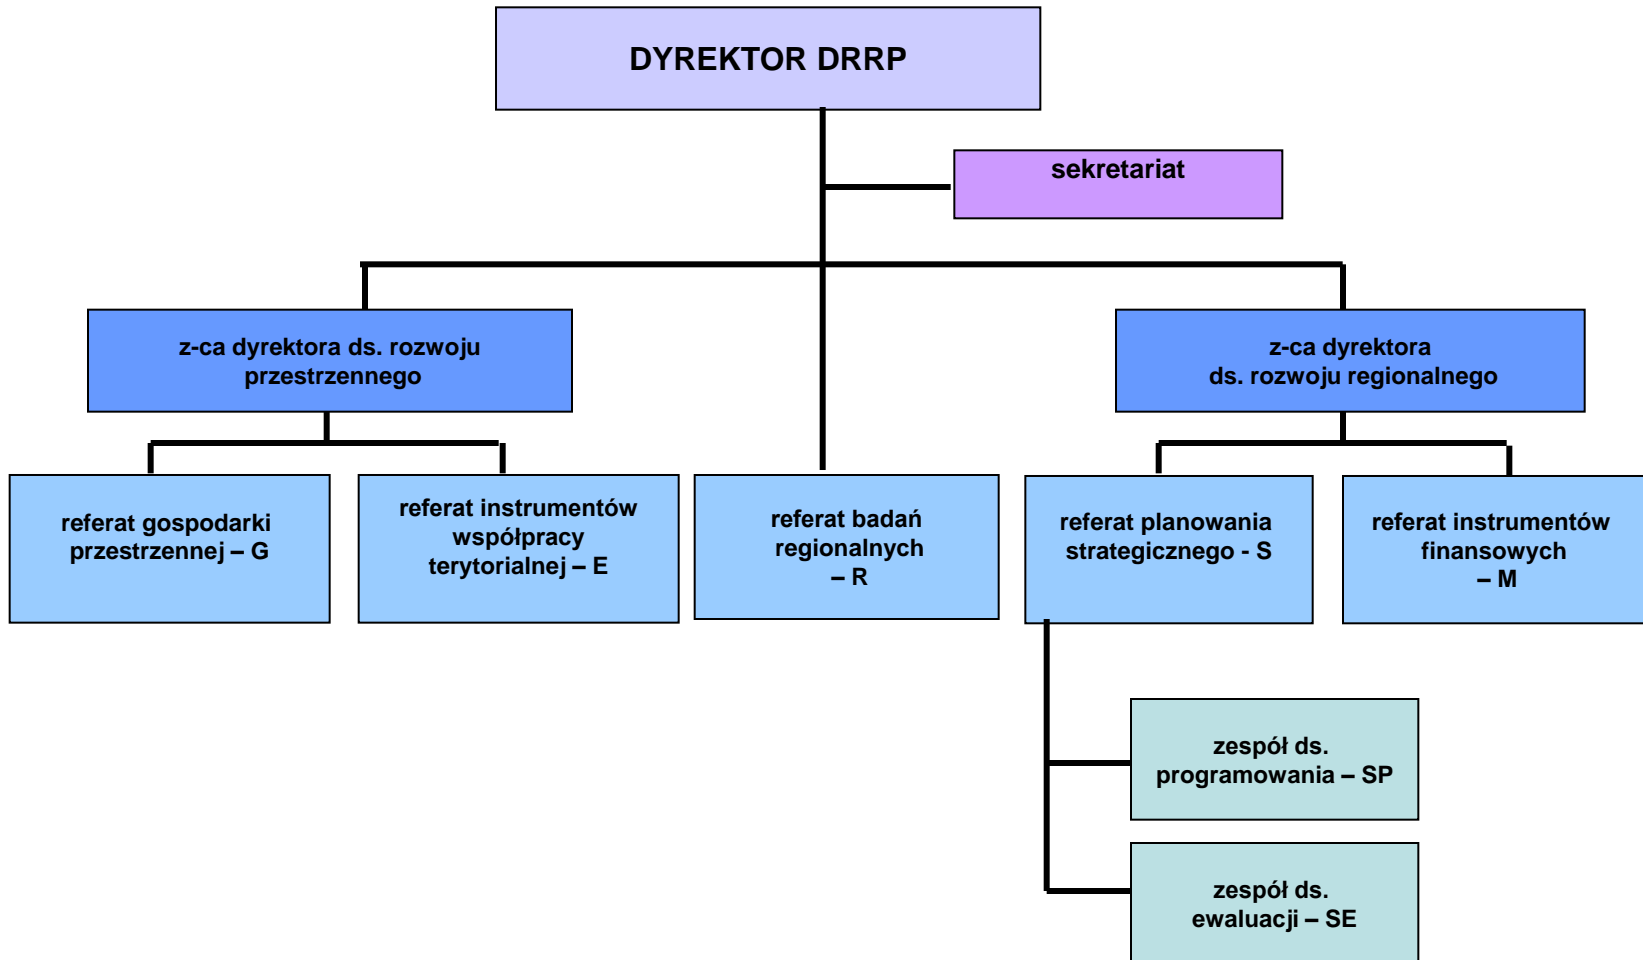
DYREKTOR DRRP

sekretariat

z-ca dyrektora ds. rozwoju przestrzennego

z-ca dyrektora ds. rozwoju regionalnego

referat gospodarki przestrzennej – G

referat instrumentów współpracy terytorialnej – E

referat badań regionalnych – R

referat planowania strategicznego - S

referat instrumentów finansowych – M

zespół ds. programowania – SP

zespół ds. ewaluacji – SE